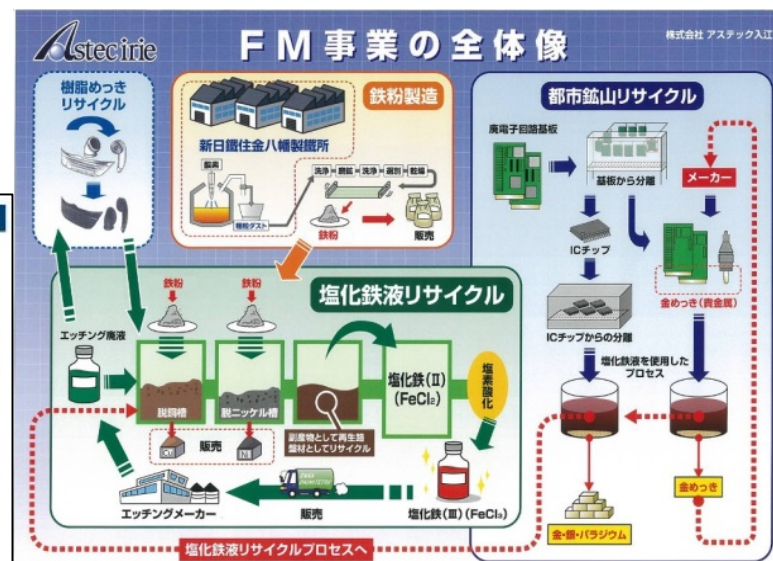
Astecirie

FM事業の全体像

株式会社アステック入江

樹脂めっきリサイクル

鉄粉製造

新日鐵住金八幡製鐵所

製鋼

精錬ダスト

洗浄 磁選 洗浄 選別 乾燥

鉄粉

販売

都市鉱山リサイクル

廃電子回路基板

基板から分離

メーカー

ICチップ

金めっき(貴金属)

ICチップからの分離

塩化鉄液を使用したプロセス

金めっき

金・銀・パラジウム

塩化鉄液リサイクル

鉄粉

鉄粉

エッチング廃液

脱銅槽

脱ニッケル槽

Cu

販売

Ni

副産物として再生路盤材としてリサイクル

塩化鉄(II) ($FeCl_2$)

塩素酸化

塩化鉄(III) ($FeCl_3$)

エッチングメーカー

販売

塩化鉄液リサイクルプロセスへ